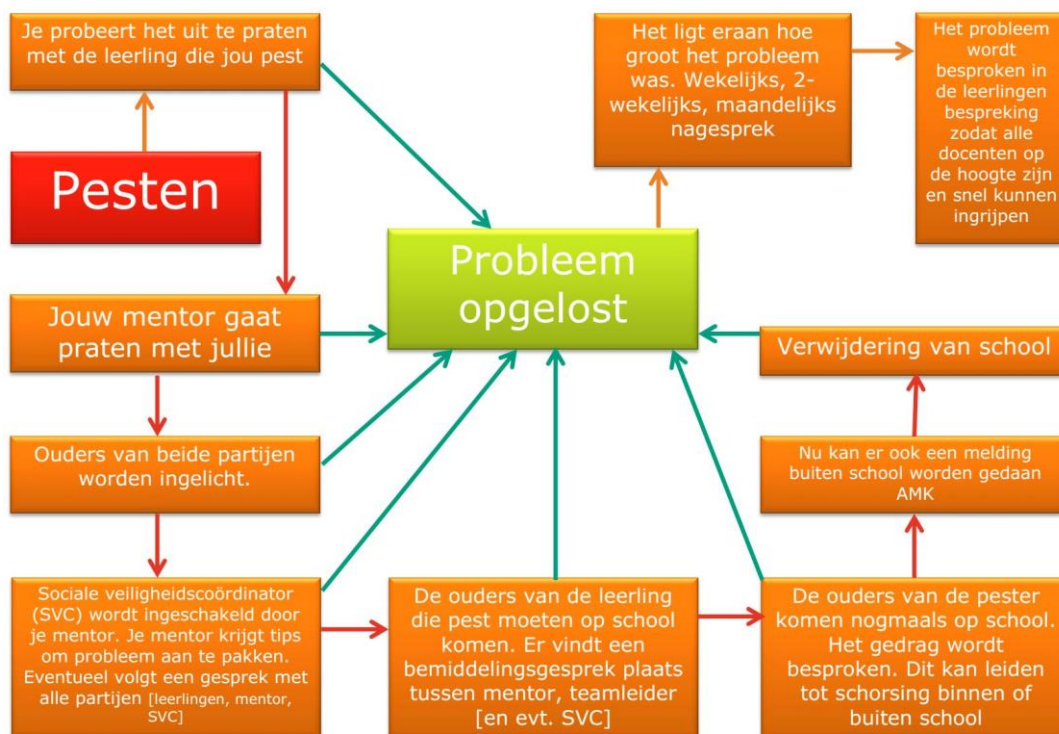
Je probeert het uit te praten met de leerling die jou pest

Pesten

Jouw mentor gaat praten met jullie

Ouders van beide partijen worden ingelicht.

Sociale veiligheidscoördinator (SVC) wordt ingeschakeld door je mentor. Je mentor krijgt tips om probleem aan te pakken. Eventueel volgt een gesprek met alle partijen [leerlingen, mentor, SVC]

De ouders van de leerling die pest moeten op school komen. Er vindt een bemiddelingsgesprek plaats tussen mentor, teamleider [en evt. SVC]

De ouders van de pester komen nogmaals op school. Het gedrag wordt besproken. Dit kan leiden tot schorsing binnen of buiten school

Nu kan er ook een melding buiten school worden gedaan AMK

Verwijdering van school

Probleem opgelost

Het ligt eraan hoe groot het probleem was. Wekelijks, 2-wekelijks, maandelijks nagesprek

Het probleem wordt besproken in de leerlingen bespreking zodat alle docenten op de hoogte zijn en snel kunnen ingrijpen